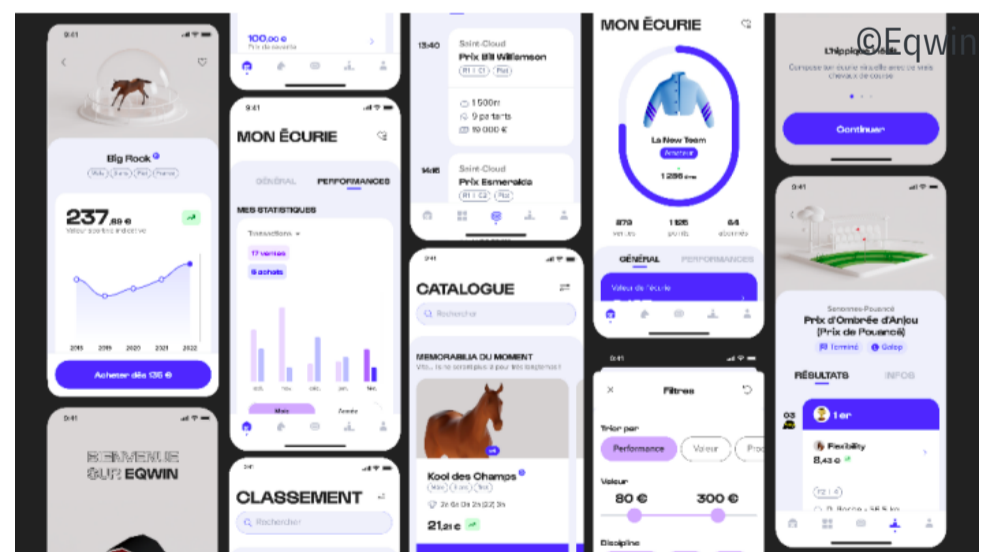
©Eqwin

9:41

Big Rock

237,89 €
Valeur sur l'indice

2018 2019 2020 2021 2022

Acheter dès 136 €

BIENVENUE SUR EQWIN

100,00 €
Prix de revente

9:41
MON ÉCURIE

GÉNÉRAL PERFORMANCES

MES STATISTIQUES

Transactions
17 ventes
6 achats

Mois Année

CLASSEMENT

Rechercher

13:40
Saint-Cloud
Prix Bill Williamson
R1 C1 Plat

1 500m
9 partants
19 000 €

14:15
Saint-Cloud
Prix Esmeralda
R1 C2 Plat

9:41
CATALOGUE

Rechercher

MEMORABILIA DU MOMENT

Kool des Champs
21,21 €

MON ÉCURIE

La New Team

1 298

879
125
64

GÉNÉRAL PERFORMANCES

Valeur de l'écurie

9:41
Filtres

Trier par
Performance Valeur Pro

Valeur
80 € 300 €

Discipline

L'hippique

Continuer

9:41

Senonnes-Pouancé
Prix d'Ombrée d'Anjou
(Prix de Pouancé)
Terminé Galop

RÉSULTATS INFOS

03
1 er
Flexibility
8,43 €